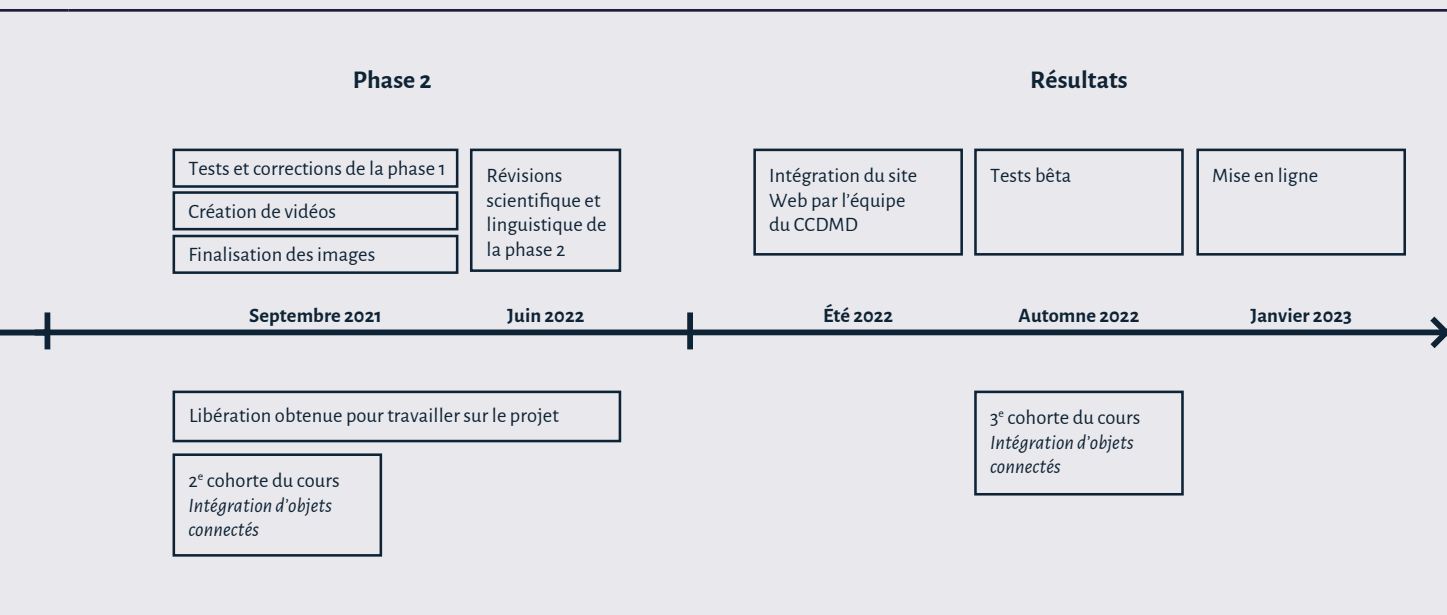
Phase 2

Résultats

Tests et corrections de la phase 1

Création de vidéos

Finalisation des images

Révisions scientifique et linguistique de la phase 2

Intégration du site Web par l'équipe du CCDMD

Tests bêta

Mise en ligne

Septembre 2021

Juin 2022

Été 2022

Automne 2022

Janvier 2023

Libération obtenue pour travailler sur le projet

2$^e$ cohorte du cours *Intégration d'objets connectés*

3$^e$ cohorte du cours *Intégration d'objets connectés*